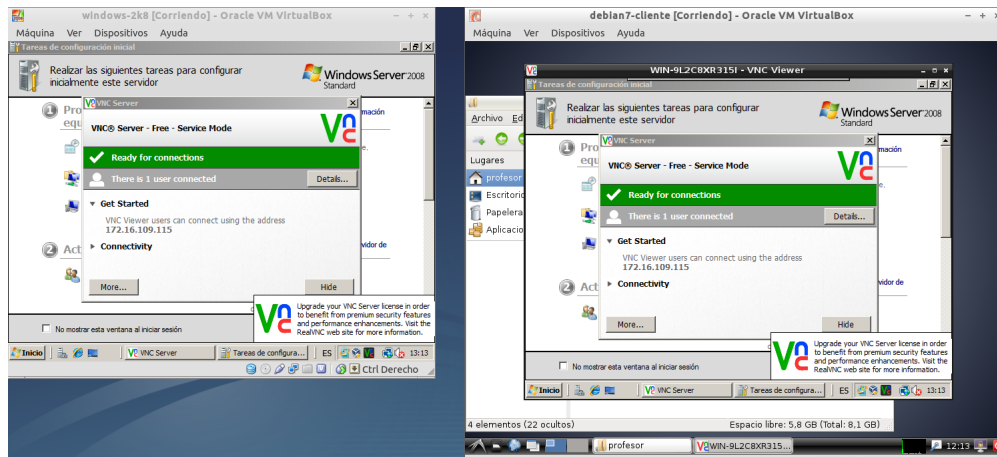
windows-2k8 [Corriendo] - Oracle VM VirtualBox

Máquina Ver Dispositivos Ayuda

Tareas de configuración inicial

Realizar las siguientes tareas para configurar inicialmente este servidor

Windows Server 2008 Standard

1 Pro equ

VNC Server

VNC® Server - Free - Service Mode

Ready for connections

There is 1 user connected

Details...

Get Started

VNC Viewer users can connect using the address 172.16.109.115

Connectivity

2 Act

More...

Hide

Upgrade your VNC Server license in order to benefit from premium security features and performance enhancements. Visit the RealVNC web site for more information.

No mostrar esta ventana al iniciar sesión

Inicio VNC Server Tareas de configura... ES 13:13

Ctrl Derecho

debian7-cliente [Corriendo] - Oracle VM VirtualBox

Máquina Ver Dispositivos Ayuda

WIN-9L2C8XR315I - VNC Viewer

Tareas de configuración inicial

Realizar las siguientes tareas para configurar inicialmente este servidor

Windows Server 2008 Standard

Archivo Ed

Lugares

profesor

Escritorio

Papelera

Aplicacio

1

VNC Server

VNC® Server - Free - Service Mode

Ready for connections

There is 1 user connected

Details...

Get Started

VNC Viewer users can connect using the address 172.16.109.115

Connectivity

2 Act

More...

Hide

Upgrade your VNC Server license in order to benefit from premium security features and performance enhancements. Visit the RealVNC web site for more information.

No mostrar esta ventana al iniciar sesión

Inicio VNC Server Tareas de configura... ES 13:13

4 elementos (22 ocultos)

Espacio libre: 5.8 GB (Total: 8.1 GB)

profesor

WIN-9L2C8XR315...

12:13